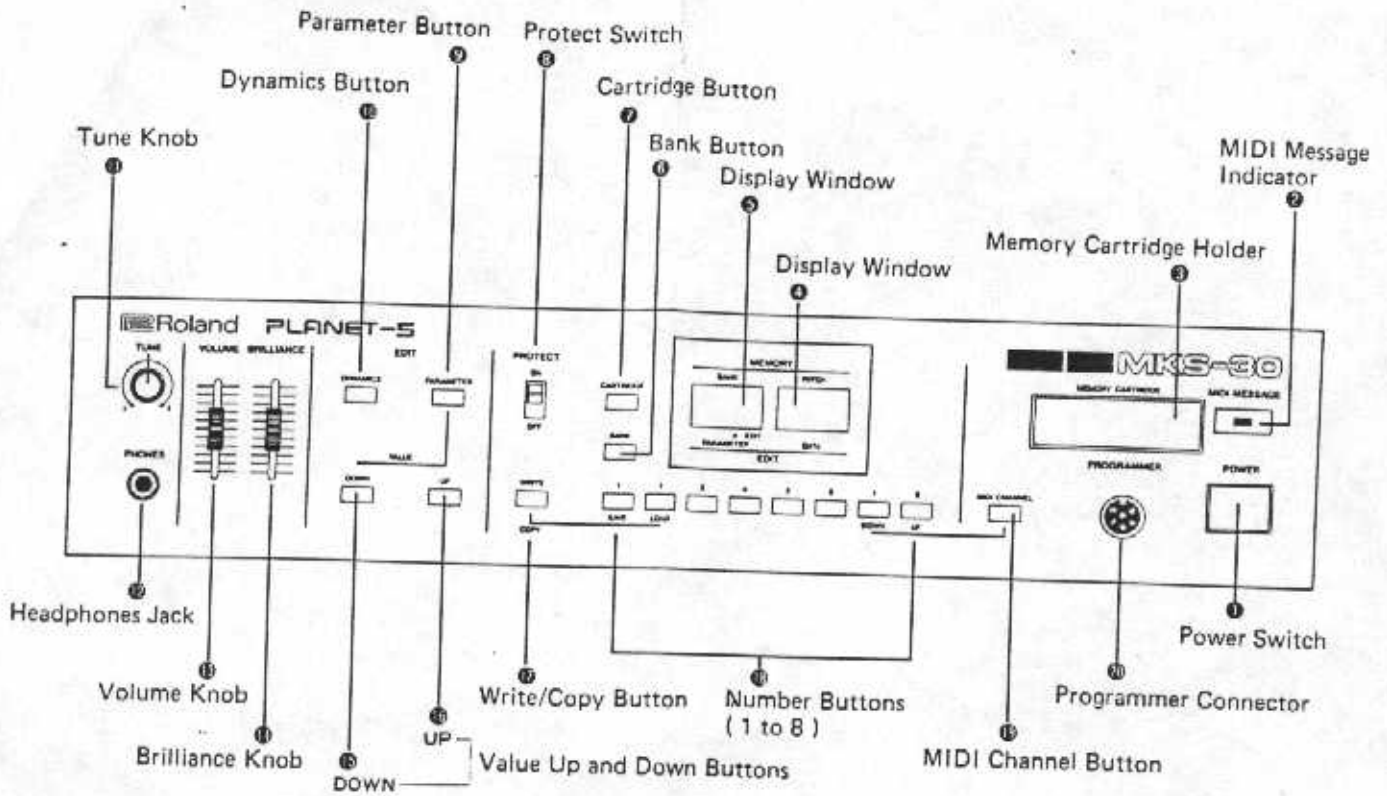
Parameter Button
9
Protect Switch
8
Dynamics Button
10
Cartridge Button
7
Tune Knob
13
Bank Button
6
Display Window
5
MIDI Message Indicator
2
Display Window
4
Memory Cartridge Holder
3

Roland PLANET-5
TUNE
VOLUME BRILLIANCE
EDIT
DYNAMICS
PARAMETER
VALUE
DOWN
UP
PHONES
PROTECT
ON
OFF
CARTRIDGE
BANK
MEMORY
BANK
PATCH
PARAMETER
EDIT
WRITE
COPY
1 2 3 4 5 6 7 8
DOWN UP
MIDI CHANNEL
MKS-30
MEMORY CARTRIDGE
MIDI MESSAGE
PROGRAMMER
POWER

12
Headphones Jack
15
Volume Knob
11
Brilliance Knob
15
DOWN
16
UP
Value Up and Down Buttons
17
Write/Copy Button
18
Number Buttons (1 to 8)
19
MIDI Channel Button
20
Programmer Connector
1
Power Switch